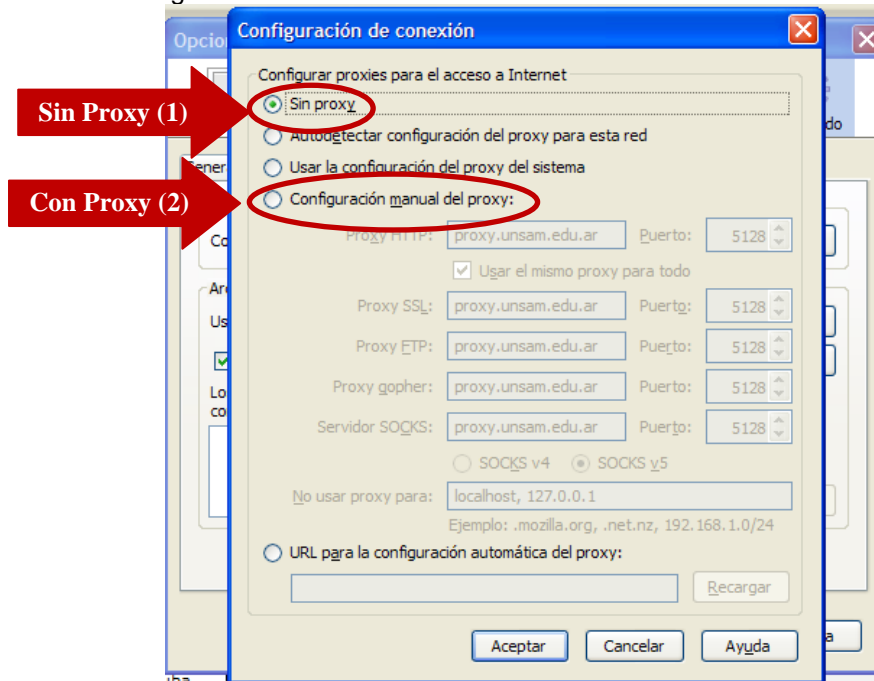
Opcio

Configuración de conexión

Configurar proxies para el acceso a Internet

Sin Proxy (1)

Sin proxy

Autodetectar configuración del proxy para esta red

Usar la configuración del proxy del sistema

Con Proxy (2)

Configuración manual del proxy:

Proxy HTTP: proxy.unsam.edu.ar Puerto: 5128

Usar el mismo proxy para todo

Proxy SSL: proxy.unsam.edu.ar Puerto: 5128

Proxy FTP: proxy.unsam.edu.ar Puerto: 5128

Proxy gopher: proxy.unsam.edu.ar Puerto: 5128

Servidor SOCKS: proxy.unsam.edu.ar Puerto: 5128

SOCKS v4 SOCKS v5

No usar proxy para: localhost, 127.0.0.1

Ejemplo: .mozilla.org, .net.nz, 192.168.1.0/24

URL para la configuración automática del proxy:

Recargar

Aceptar Cancelar Ayuda

do

Gener

Co

Ar

Us

Lo

co

a